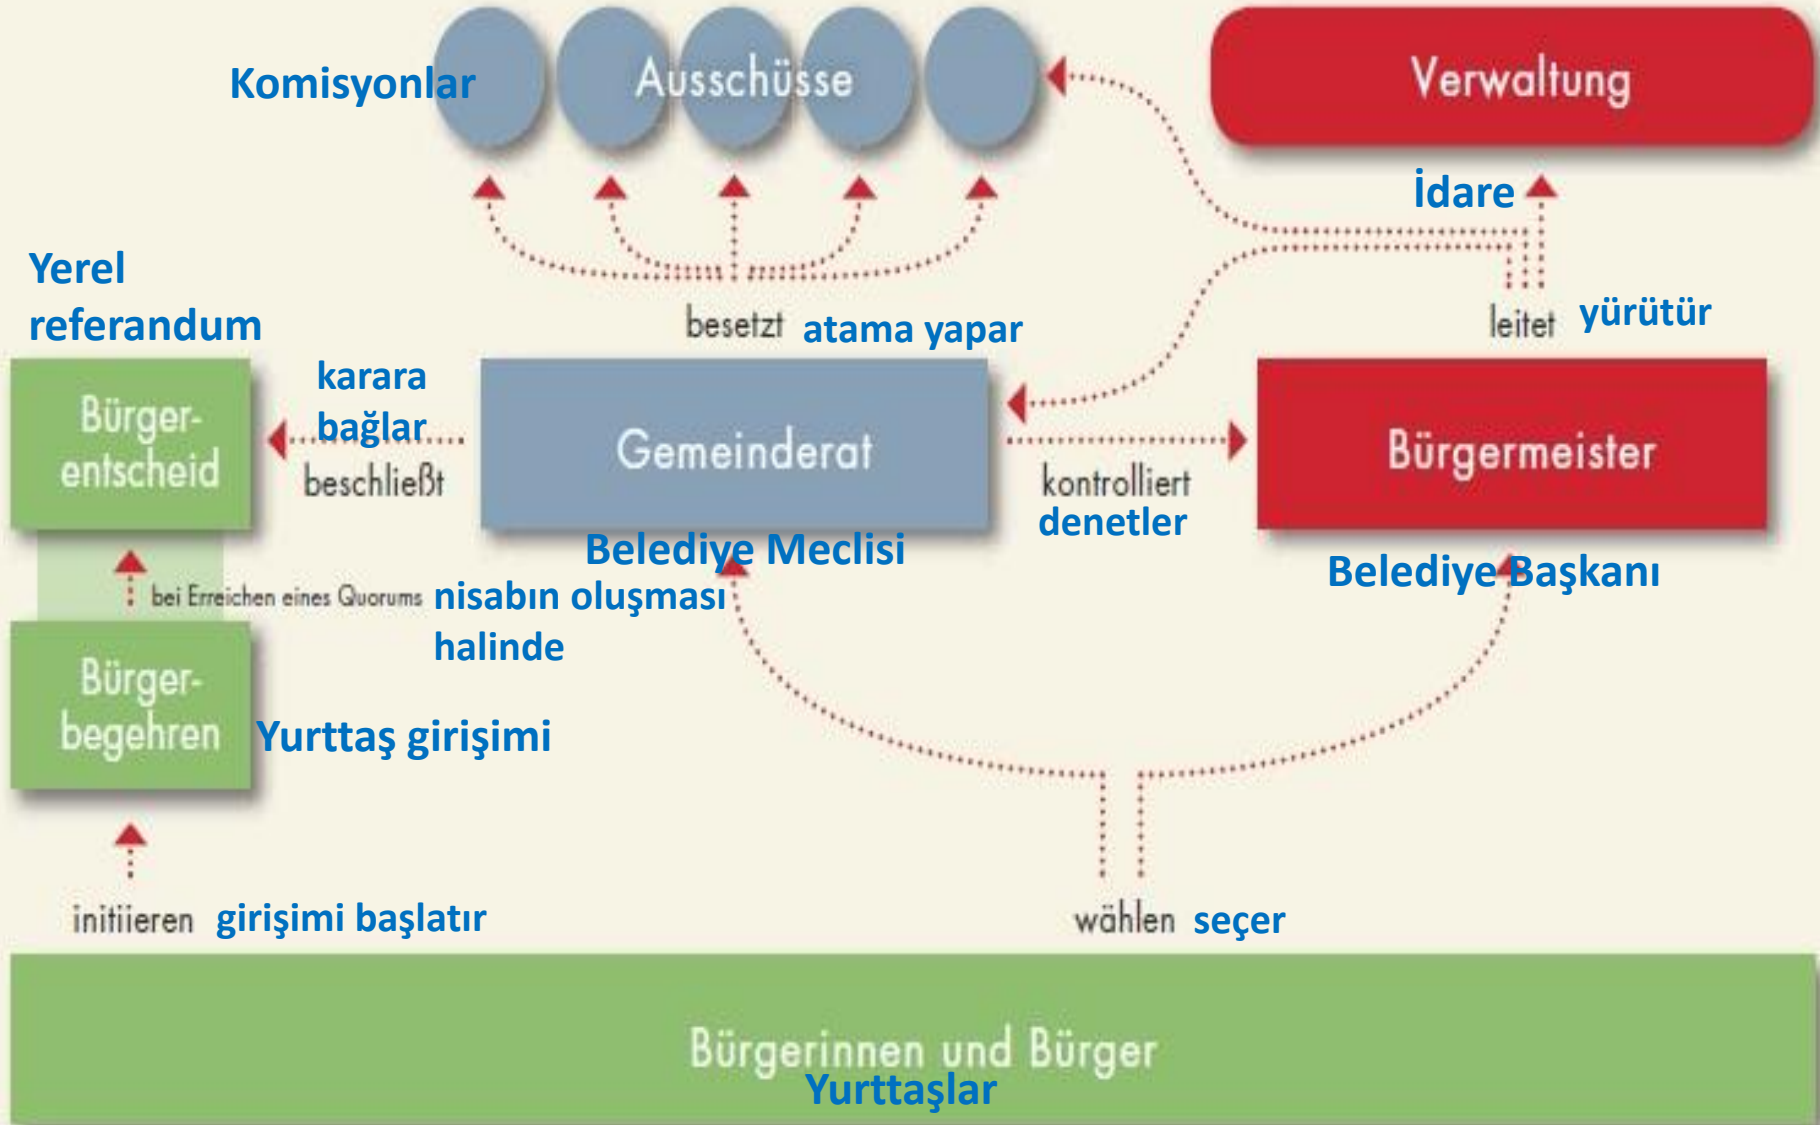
Komisyonlar

Ausschüsse

Verwaltung

İdare

Yerel referandum

besetzt atama yapar

leitet yürütür

karara bağlar

Bürger-entscheid

beschließt

Gemeinderat

kontrolliert denetler

Bürgermeister

Belediye Meclisi

Belediye Başkanı

bei Erreichen eines Quorums nisabın oluşması halinde

Bürger-begehren

Yurttaş girişimi

initiieren girişimi başlatır

wählen seçer

Bürgerinnen und Bürger
Yurttaşlar